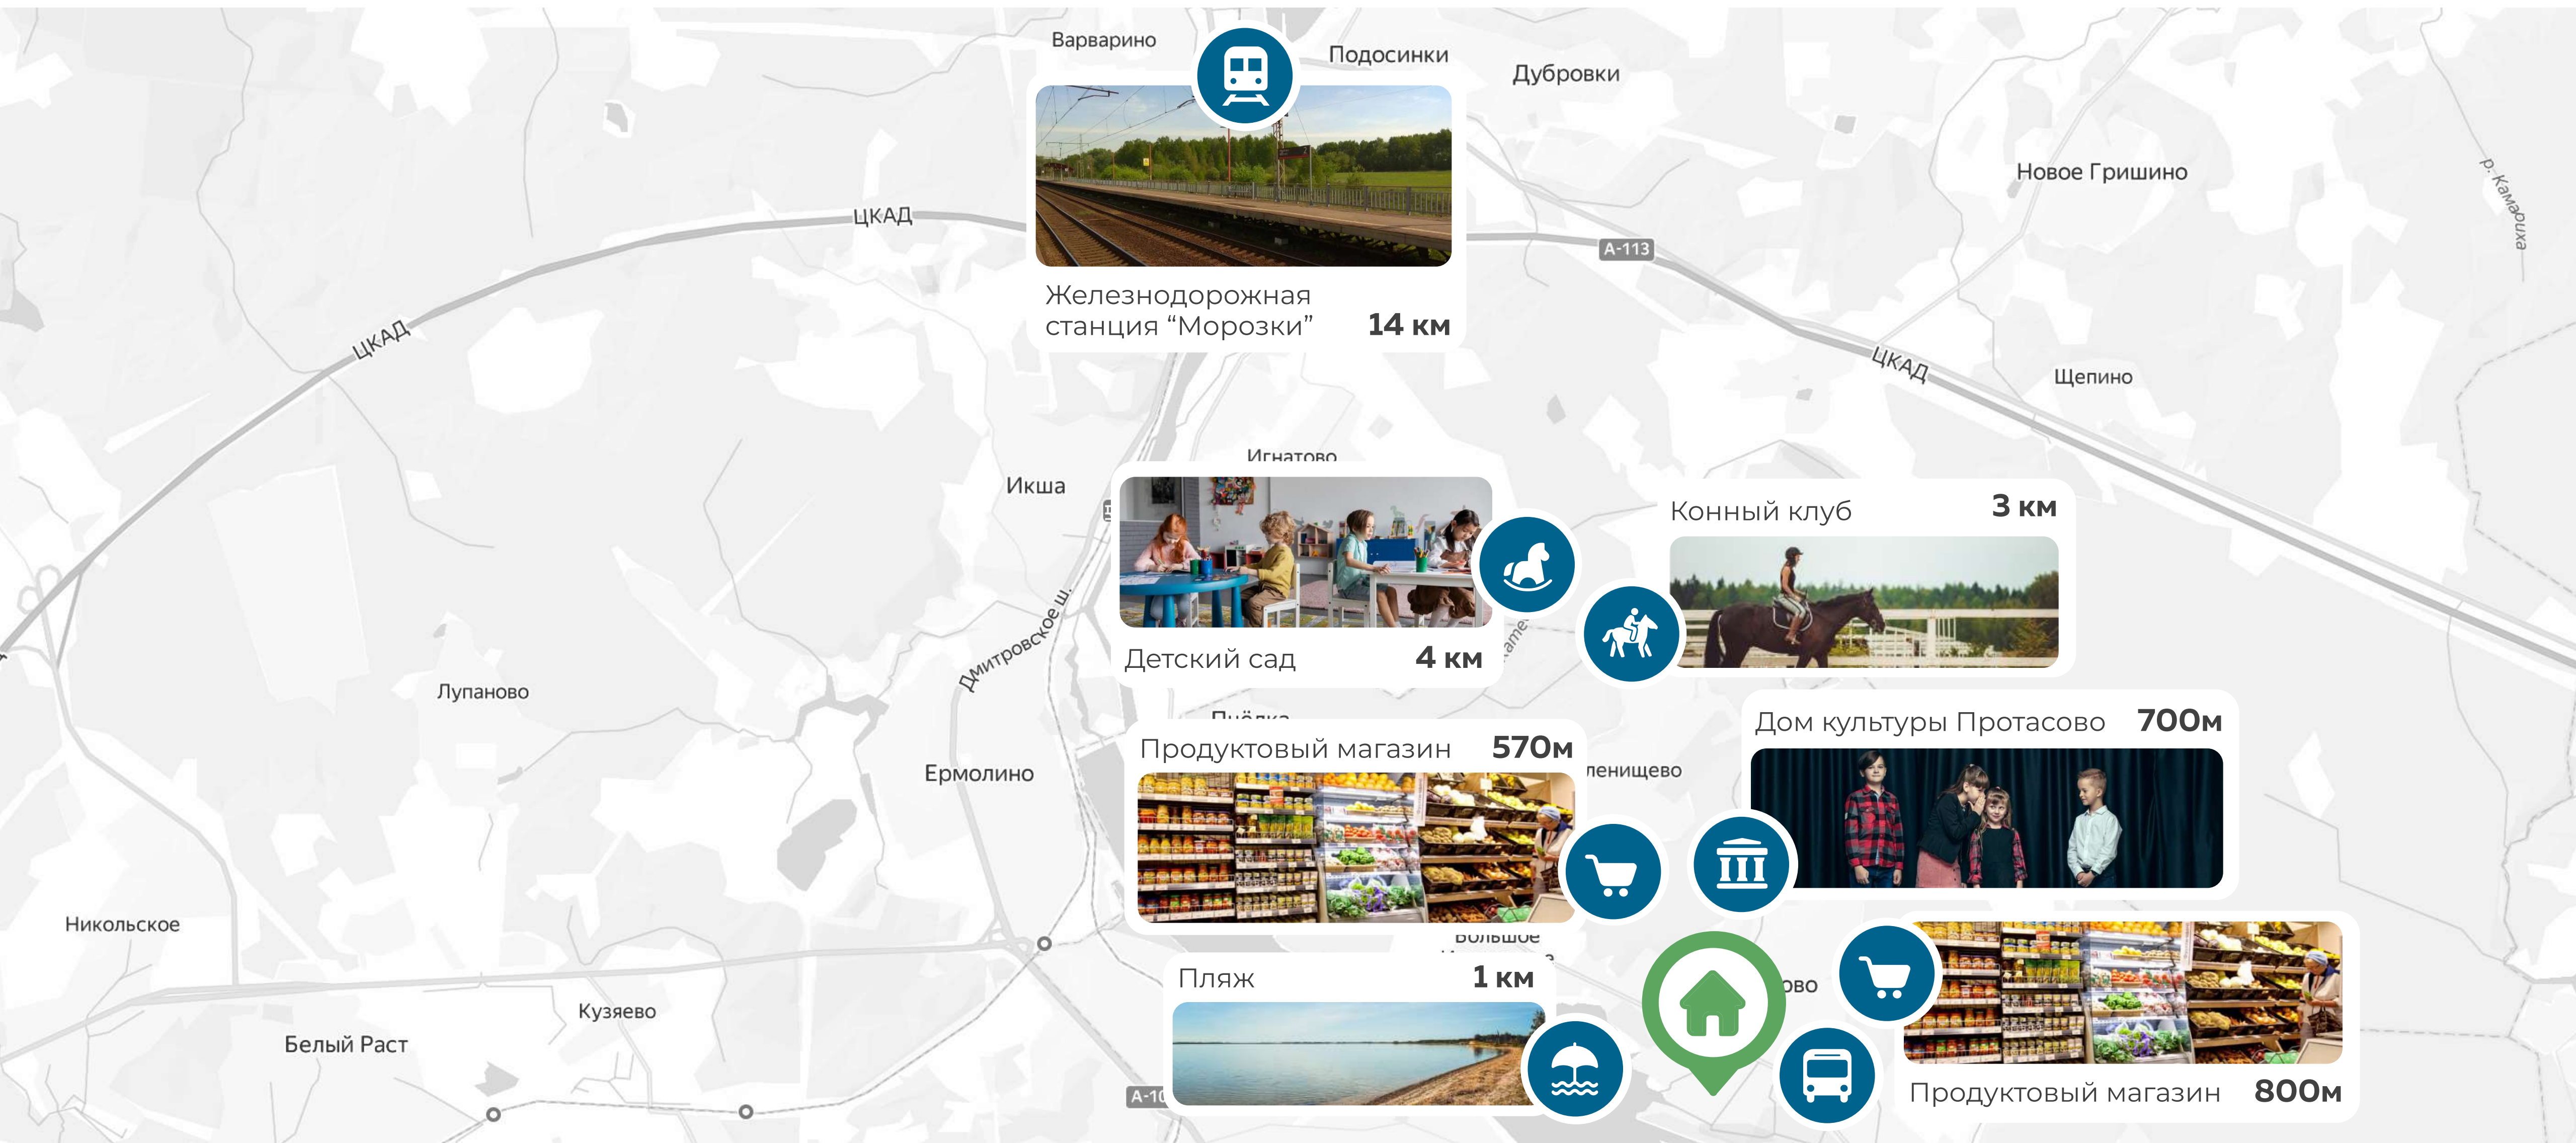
Варварино
Подосинки
Дубровки
Новое Гришино
р. Камариха
ЦКАД
ЦКАД
A-113
ЦКАД
Щепино

Железнодорожная станция “Морозки” 14 км

Игнатово
Икша
Дмитровское ш.

Детский сад 4 км

Конный клуб 3 км

Лупаново
Ермолино

Продуктовый магазин 570м

Дом культуры Протасово 700м

Никольское
Кузяево
Белый Раст
A-10

Пляж 1 км

Продуктовый магазин 800м